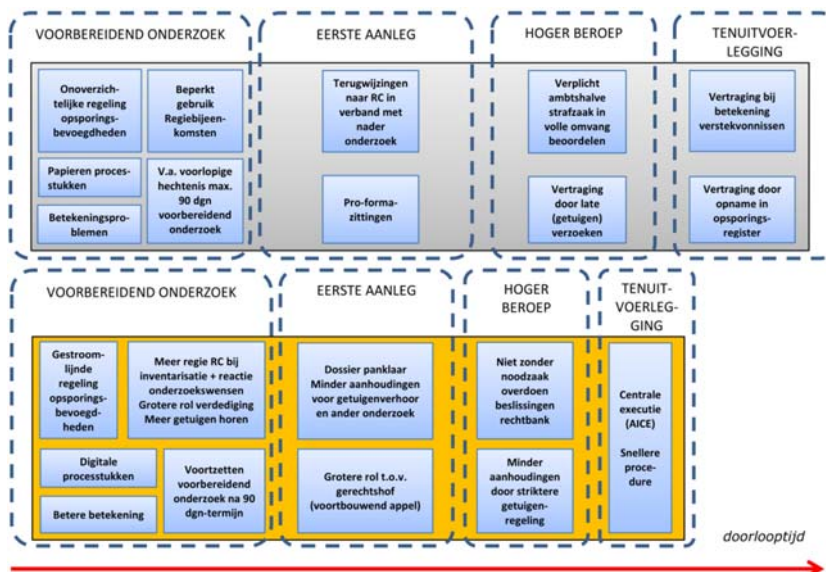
VOORBEREIDEND ONDERZOEK

Onoverzichtelijke regeling opsporingsbevoegdheden

Beperkt gebruik Regiebijeenkomsten

Papieren processtukken

V.a. voorlopige hechtenis max. 90 dgn voorbereidend onderzoek

Betekeningsproblemen

EERSTE AANLEG

Terugwijzingen naar RC in verband met nader onderzoek

Pro-formazittingen

HOGER BEROEP

Verplicht ambtshalve strafzaak in volle omvang beoordelen

Vertraging door late (getuigen) verzoeken

TENUITVOERLEGGING

Vertraging bij betekening verstekvonnissen

Vertraging door opname in opsporingsregister

VOORBEREIDEND ONDERZOEK

Gestroomlijnde regeling opsporingsbevoegdheden

Meer regie RC bij inventarisatie + reactie onderzoekswensen Grotere rol verdediging Meer getuigen horen

Digitale processtukken

Voortzetten voorbereidend onderzoek na 90 dgn-termijn

Betere betekening

EERSTE AANLEG

Dossier panklaar Minder aanhoudingen voor getuigenverhoor en ander onderzoek

Grotere rol t.o.v. gerechtshof (voortbouwend appel)

HOGER BEROEP

Niet zonder noodzaak overdoen beslissingen rechtbank

Minder aanhoudingen door striktere getuigenregeling

TENUITVOERLEGGING

Centrale executie (AICE)

Snellere procedure

doorlooptijd